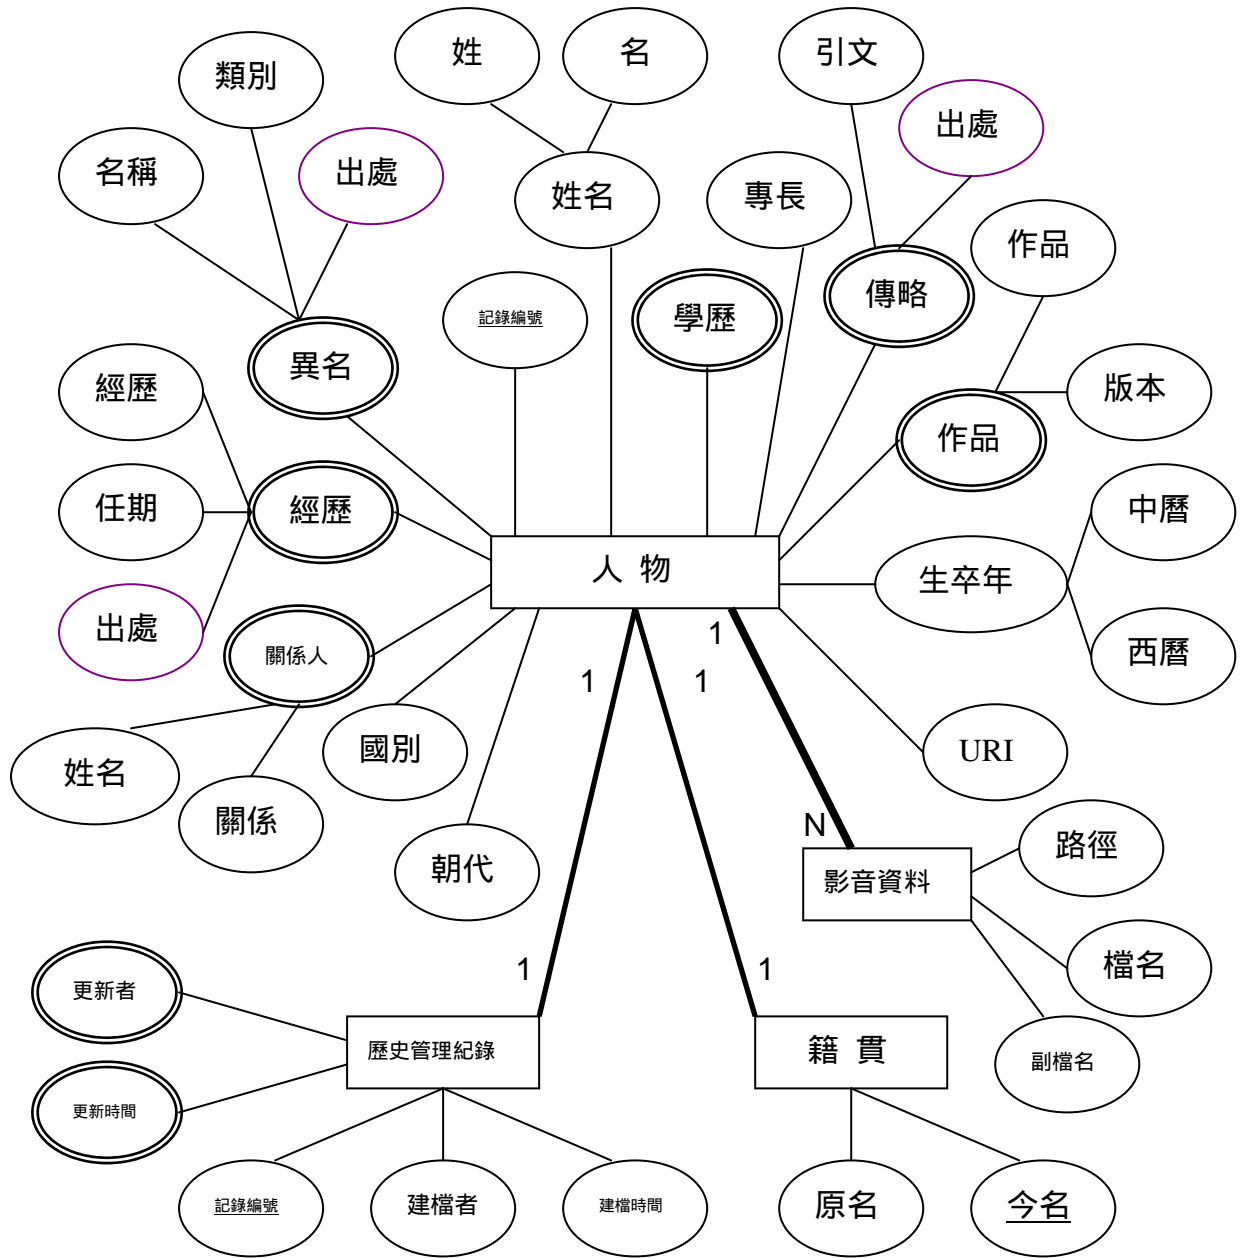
類別
姓
名
引文
出處
名稱
出處
姓名
專長
作品
傳略
記錄編號
學歷
異名
版本
經歷
作品
任期
經歷
中曆
人 物
生卒年
出處
西曆
關係人
1
1
1
姓名
國別
URI
關係
N
朝代
路徑
影音資料
檔名
1
1
更新者
副檔名
歷史管理紀錄
籍 貫
更新時間
記錄編號
建檔者
建檔時間
原名
今名